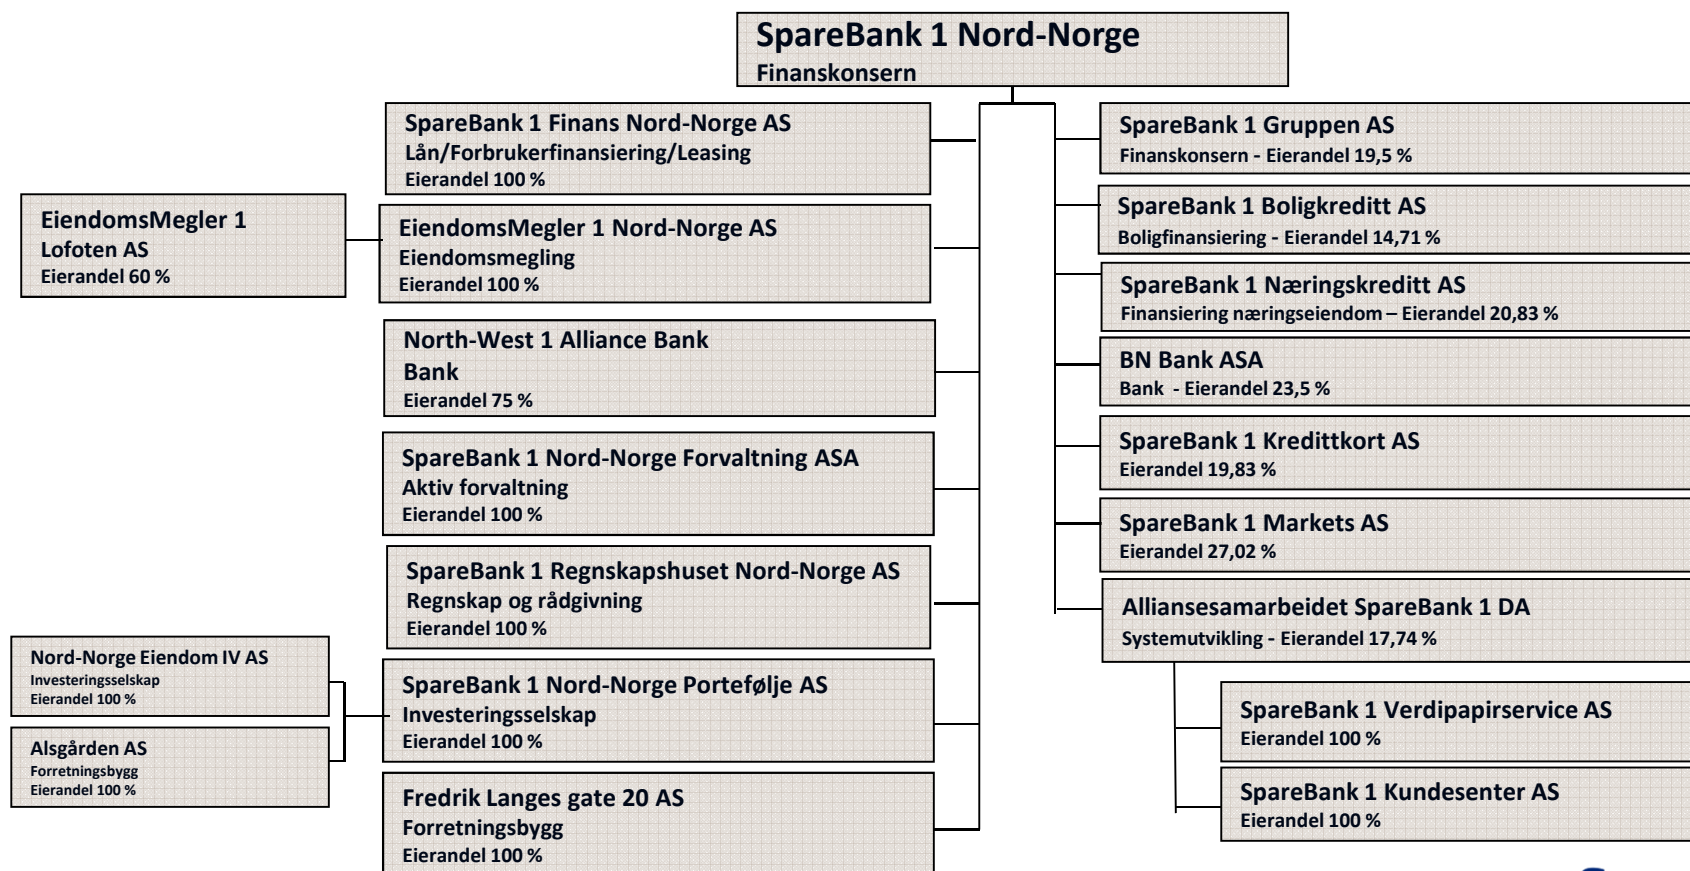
SpareBank 1 Nord-Norge
Finanskonsern

SpareBank 1 Finans Nord-Norge AS
Lån/Forbrukerfinansiering/Leasing
Eierandel 100 %

EiendomsMegler 1 Lofoten AS
Eierandel 60 %

EiendomsMegler 1 Nord-Norge AS
Eiendomsmegling
Eierandel 100 %

North-West 1 Alliance Bank
Bank
Eierandel 75 %

SpareBank 1 Nord-Norge Forvaltning ASA
Aktiv forvaltning
Eierandel 100 %

SpareBank 1 Regnskapshuset Nord-Norge AS
Regnskap og rådgivning
Eierandel 100 %

Nord-Norge Eiendom IV AS
Investeringsselskap
Eierandel 100 %

Alsgården AS
Forretningsbygg
Eierandel 100 %

SpareBank 1 Nord-Norge Portefølje AS
Investeringsselskap
Eierandel 100 %

Fredrik Langes gate 20 AS
Forretningsbygg
Eierandel 100 %

SpareBank 1 Gruppen AS
Finanskonsern - Eierandel 19,5 %

SpareBank 1 Boligkreditt AS
Boligfinansiering - Eierandel 14,71 %

SpareBank 1 Næringskreditt AS
Finansiering næringseiendom – Eierandel 20,83 %

BN Bank ASA
Bank - Eierandel 23,5 %

SpareBank 1 Kredittkort AS
Eierandel 19,83 %

SpareBank 1 Markets AS
Eierandel 27,02 %

Alliansesamarbeidet SpareBank 1 DA
Systemutvikling - Eierandel 17,74 %

SpareBank 1 Verdipapirservice AS
Eierandel 100 %

SpareBank 1 Kundesenter AS
Eierandel 100 %